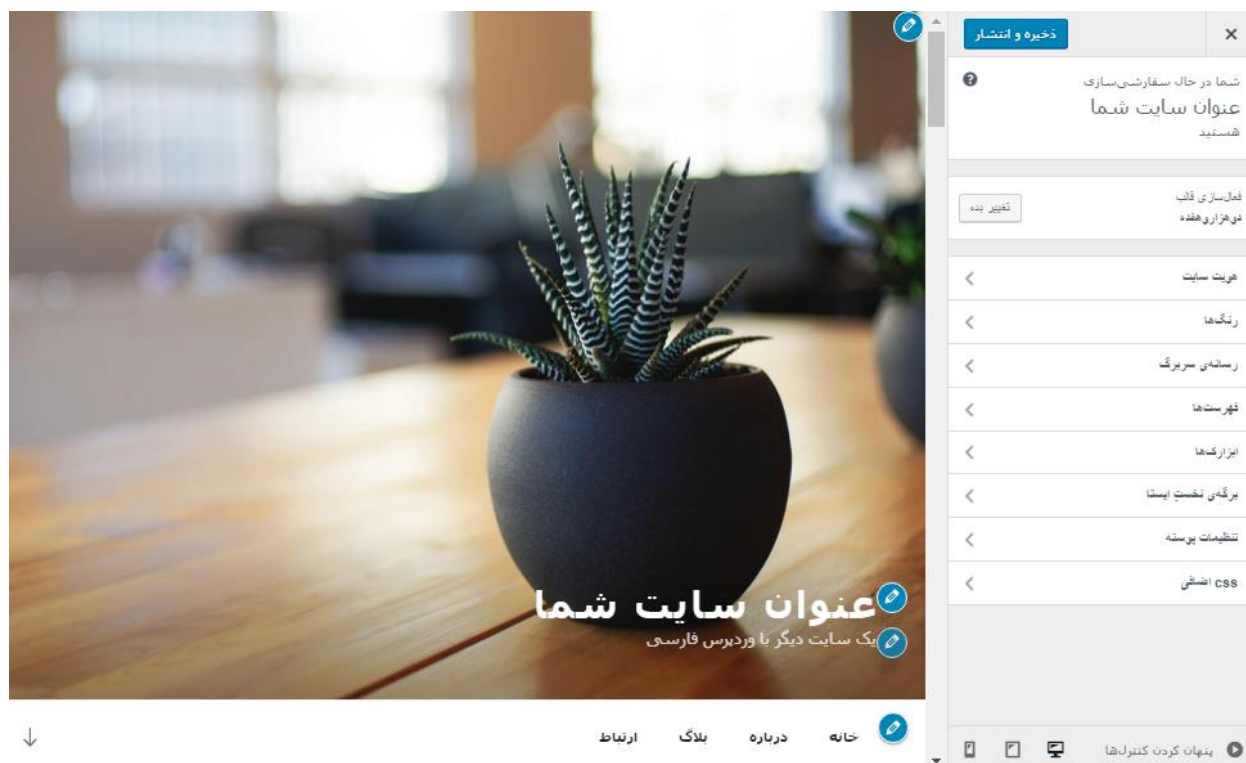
ذخیره و انتشار

شما در حال سفارشی‌سازی
عنوان سایت شما
هستید

فعال‌سازی قالب
دوهزاروهفده
تغییر بده

هویت سایت
رنگ‌ها
رسانه‌ی سربرگ
فهرست‌ها
ابزارک‌ها
برگه‌ی نخست ایستا
تنظیمات پوسته
css اضافی

پنهان کردن کنترل‌ها

عنوان سایت شما
یک سایت دیگر با وردپرس فارسی

خانه
درباره
بلاگ
ارتباط